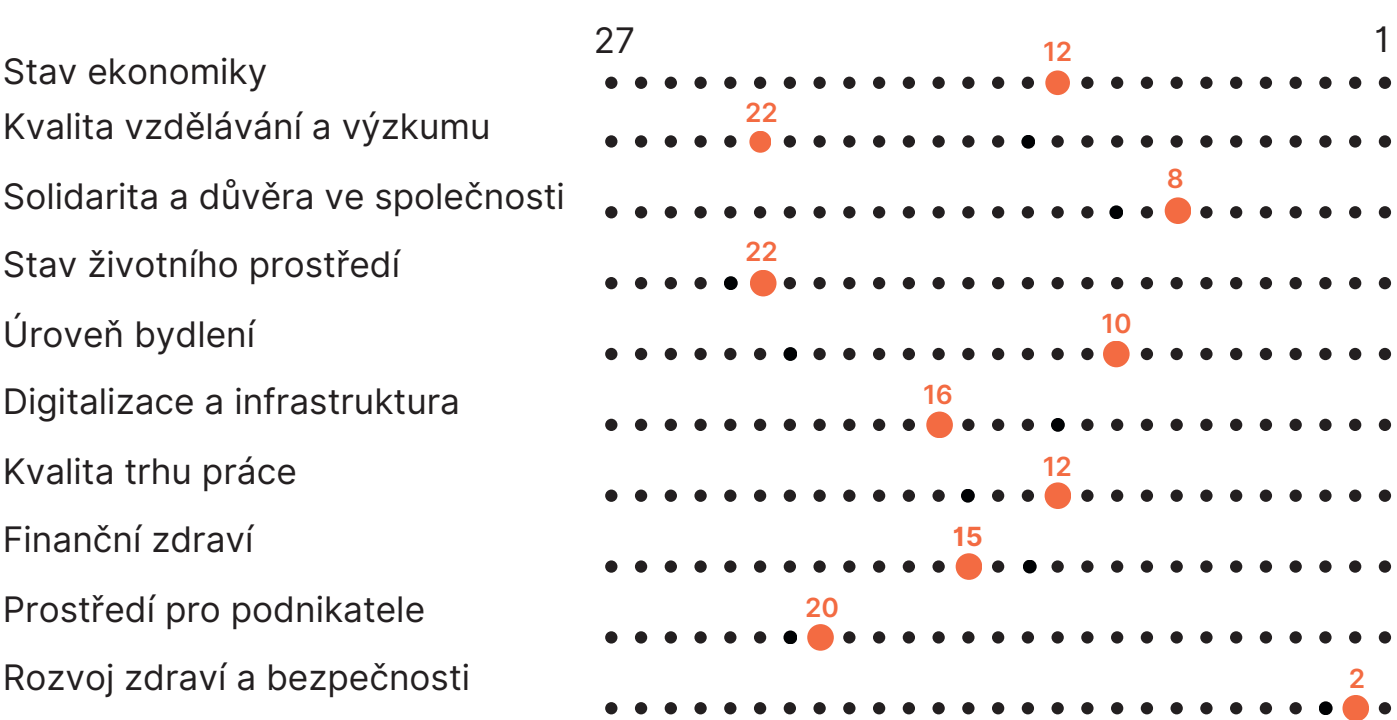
27 1

Stav ekonomiky 12

Kvalita vzdělávání a výzkumu 22

Solidarita a důvěra ve společnosti 8

Stav životního prostředí 22

Úroveň bydlení 10

Digitalizace a infrastruktura 16

Kvalita trhu práce 12

Finanční zdraví 15

Prostředí pro podnikatele 20

Rozvoj zdraví a bezpečnosti 2